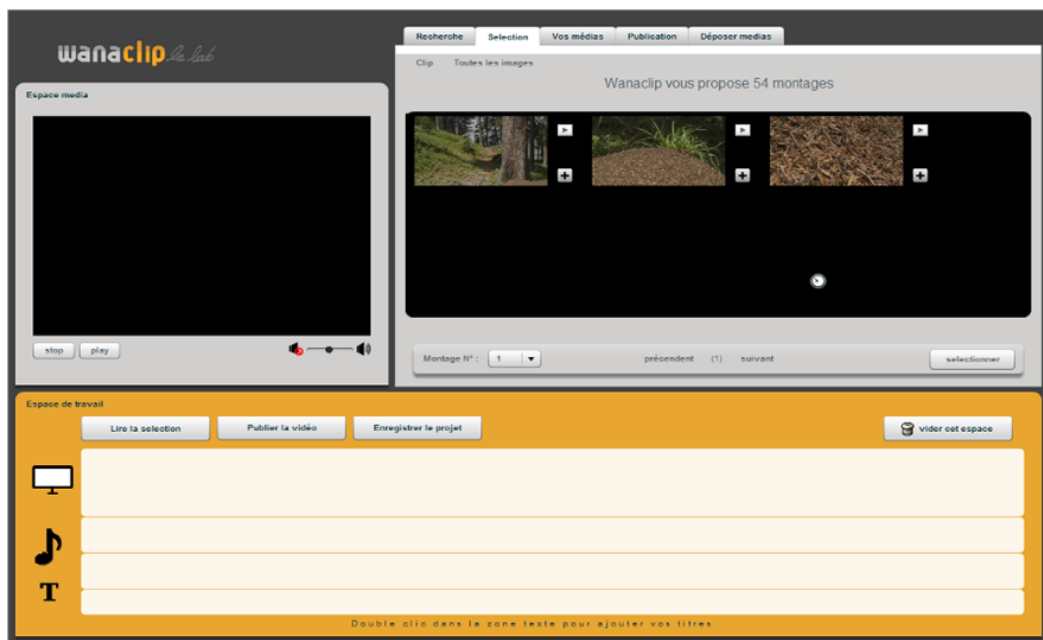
wanaclip le lab

Recherche | Selection | Vos médias | Publication | Déposer medias

Clip Toutes les images

Wanaclip vous propose 54 montages

Espace media

stop play

Montage N° : 1

précendent (1) suivant

selectionner

Espace de travail

Lire la selection

Publier la vidéo

Enregistrer le projet

vider cet espace

T

Double clic dans la zone texte pour ajouter vos titres